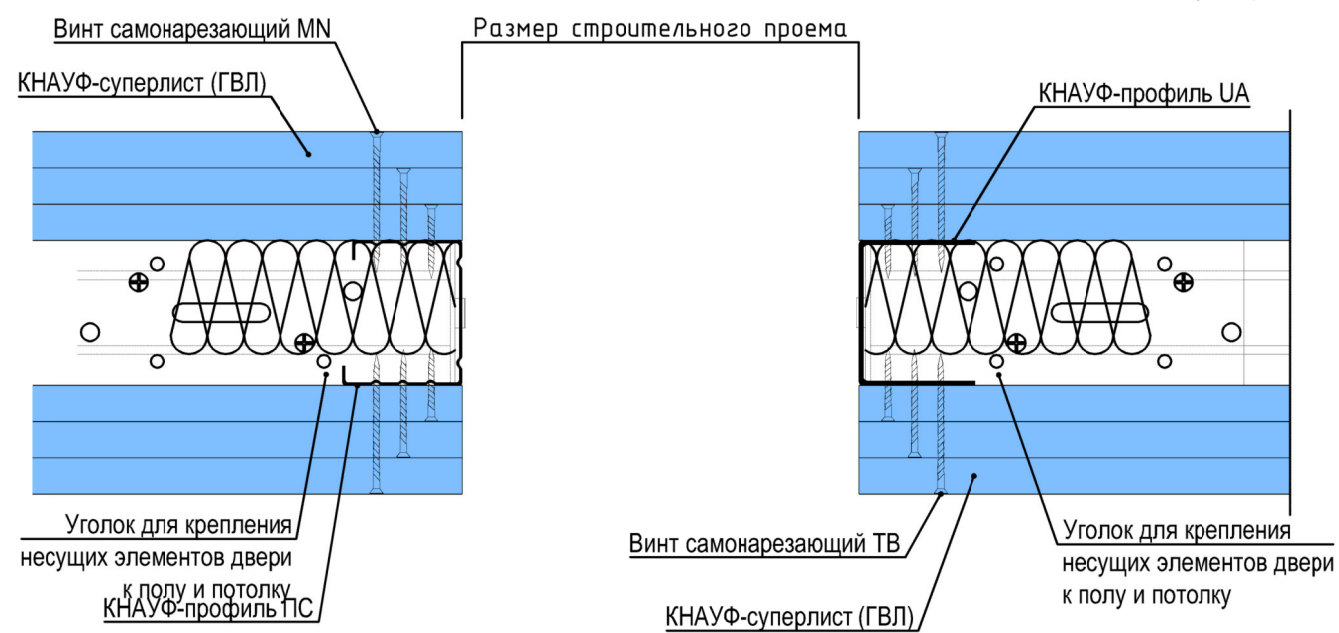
Винт самонарезающий MN
КНАУФ-суперлист (ГВЛ)
Размер строительного проема
КНАУФ-профиль UA
Уголок для крепления несущих элементов двери к полу и потолку
КНАУФ-профиль ПС
Винт самонарезающий ТВ
КНАУФ-суперлист (ГВЛ)
Уголок для крепления несущих элементов двери к полу и потолку